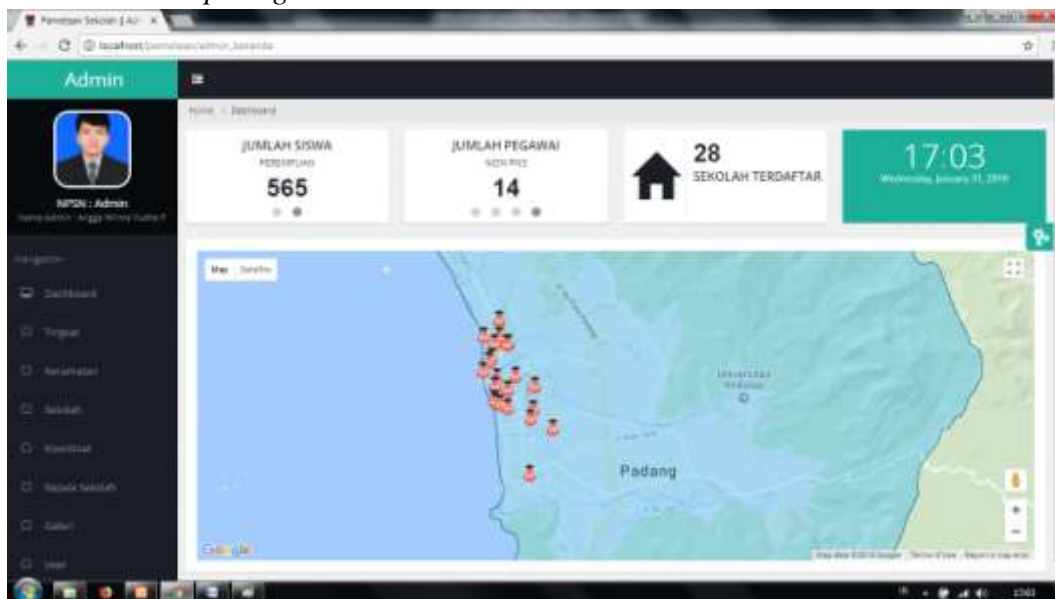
Pemetaan Sekolah | Ad ×

localhost/pemetaan/admin_beranda

Admin

Home > Dashboard

NPSN : Admin

Nama admin : Angga Wirna Yudha F

Navigation

Dashboard

Tingkat

Kecamatan

Sekolah

Koordinat

Kepala Sekolah

Galeri

User

JUMLAH SISWA
PEREMPUAN
565

JUMLAH PEGAWAI
NON PNS
14

28
SEKOLAH TERDAFTAR

17:03
Wednesday, January 31, 2018

Map Satellite

Universitas Andalas

Padang

Google

Map data ©2018 Google Terms of Use Report a map error

17:03